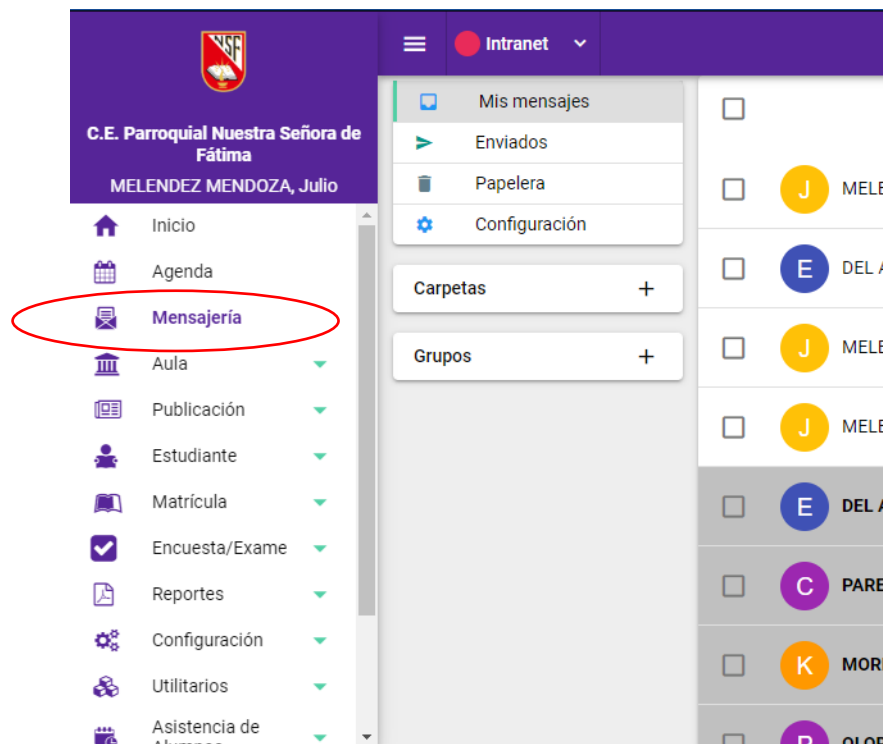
NSF

C.E. Parroquial Nuestra Señora de Fátima

MELENDEZ MENDOZA, Julio

Inicio

Agenda

Mensajería

Aula

Publicación

Estudiante

Matrícula

Encuesta/Exame

Reportes

Configuración

Utilitarios

Asistencia de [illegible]

Intranet

Mis mensajes

Enviados

Papelera

Configuración

Carpetas +

Grupos +

J MELE

E DEL A

J MELE

J MELE

E DEL A

C PARE

K MOR

P OLOR